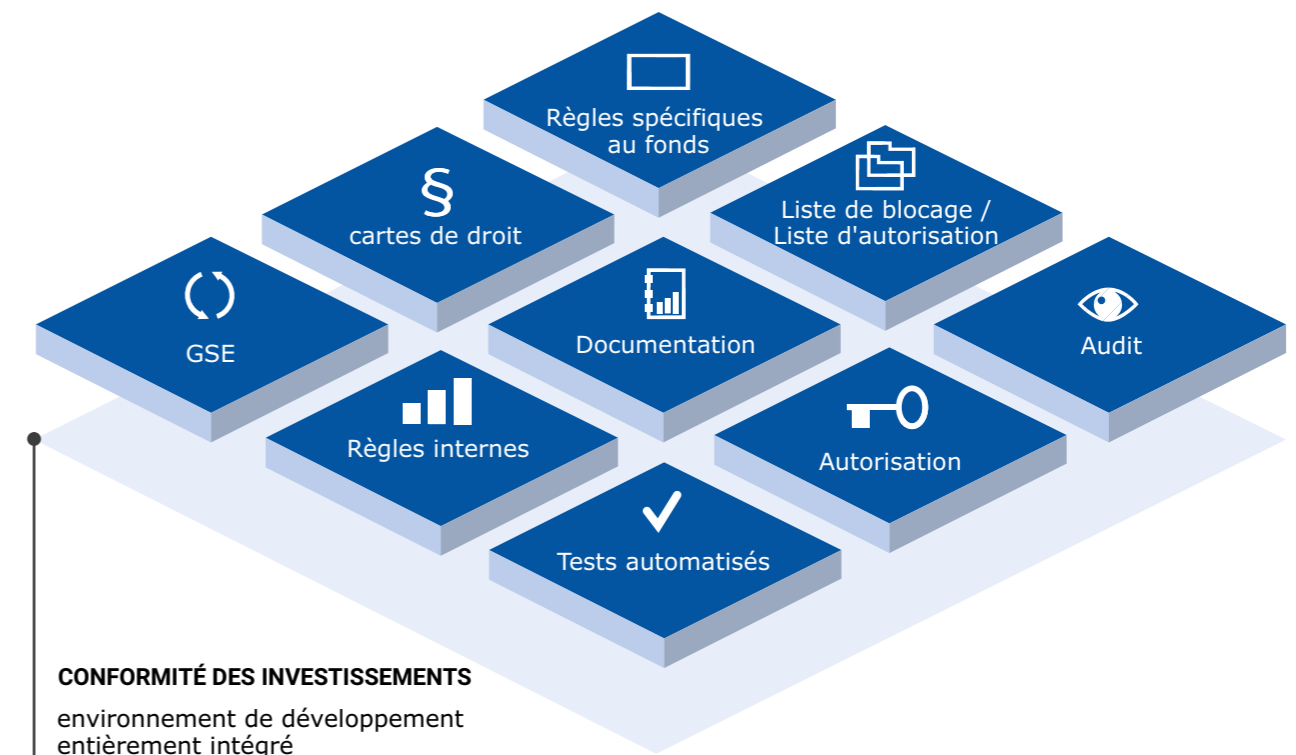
Règles spécifiques au fonds

§
cartes de droit

Liste de blocage / Liste d'autorisation

GSE

Documentation

Audit

Règles internes

Autorisation

Tests automatisés

CONFORMITÉ DES INVESTISSEMENTS

environnement de développement entièrement intégré